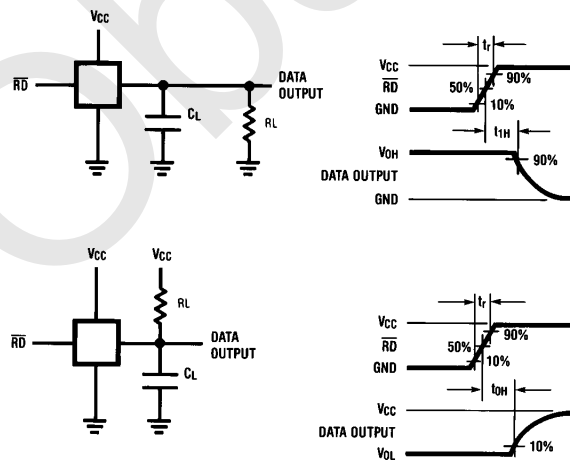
$V_{CC}$
$\overline{RD}$
DATA OUTPUT
$C_L$
RL

$t_r$
$V_{CC}$
$\overline{RD}$
GND
50%
90%
10%
$t_{1H}$
$V_{OH}$
DATA OUTPUT
GND
90%

$V_{CC}$
$V_{CC}$
RL
$\overline{RD}$
DATA OUTPUT
$C_L$

$t_r$
$V_{CC}$
$\overline{RD}$
GND
50%
90%
10%
$t_{0H}$
$V_{CC}$
DATA OUTPUT
$V_{OL}$
10%